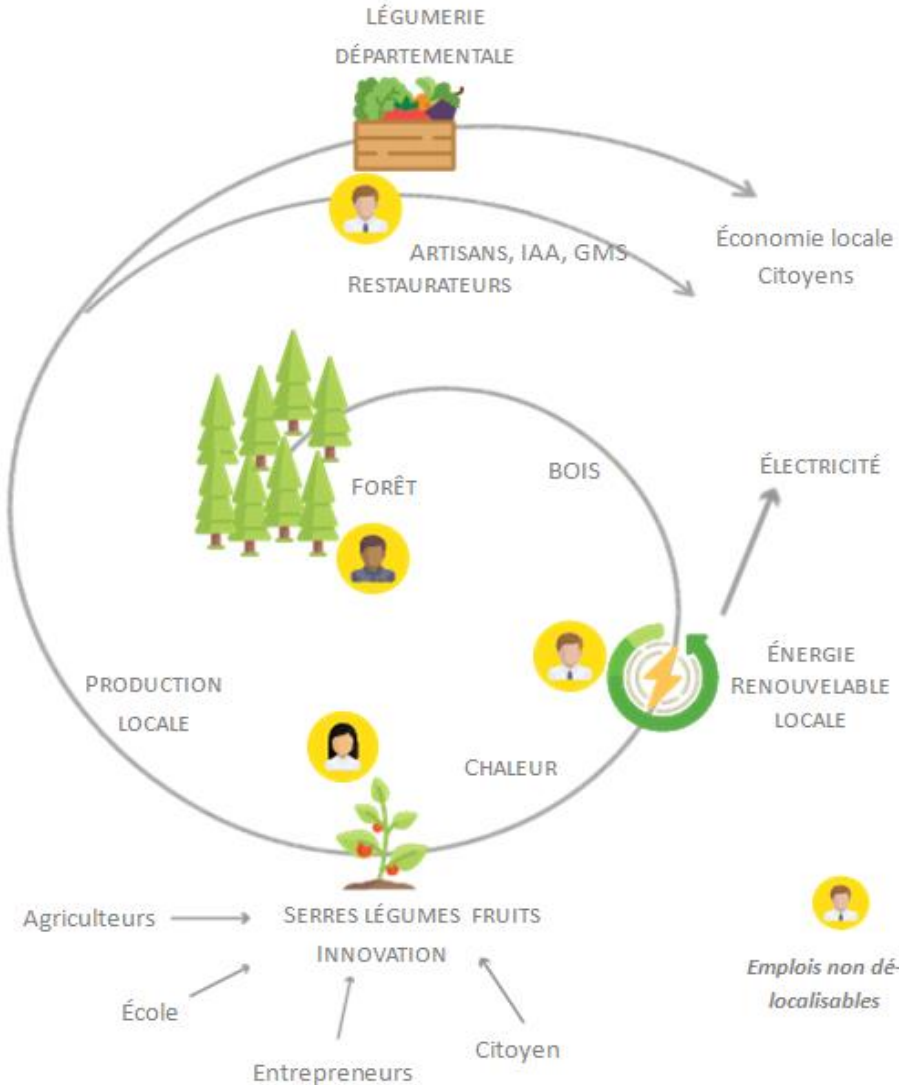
LÉGUMERIE DÉPARTEMENTALE

ARTISANS, IAA, GMS
RESTAURATEURS

Économie locale
Citoyens

FORÊT

BOIS

ÉLECTRICITÉ

ÉNERGIE RENOUVELABLE LOCALE

PRODUCTION LOCALE

CHALEUR

Agriculteurs

SERRES LÉGUMES FRUITS
INNOVATION

École

Entrepreneurs

Citoyen

Emplois non délocalisables